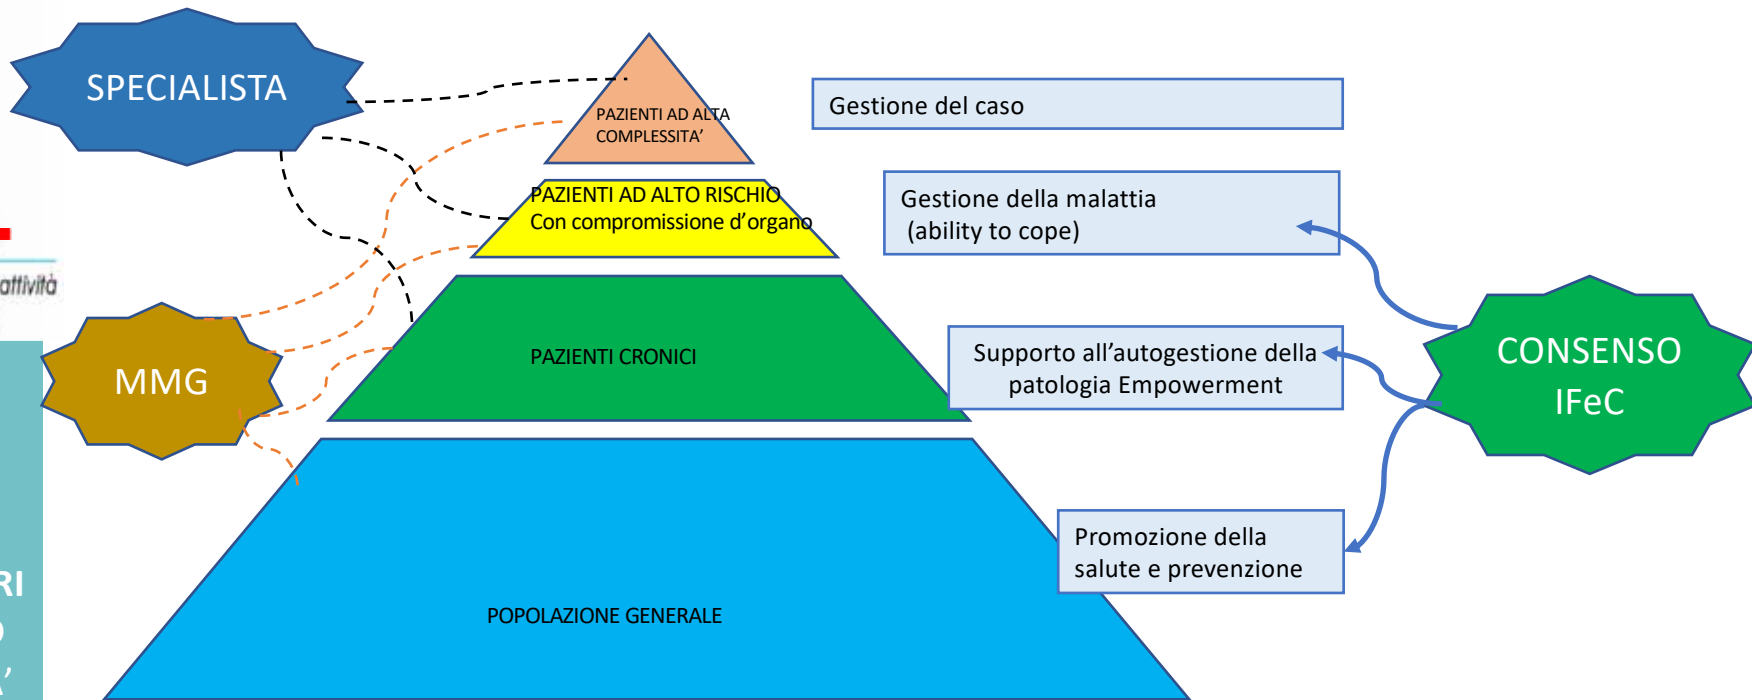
SPECIALISTA

PAZIENTI AD ALTA COMPLESSITA'

Gestione del caso

PAZIENTI AD ALTO RISCHIO
Con compromissione d'organo

Gestione della malattia
(ability to cope)

attività

MMG

PAZIENTI CRONICI

Supporto all'autogestione della patologia Empowerment

CONSENSO
IFeC

POPOLAZIONE GENERALE

Promozione della salute e prevenzione

RI
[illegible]